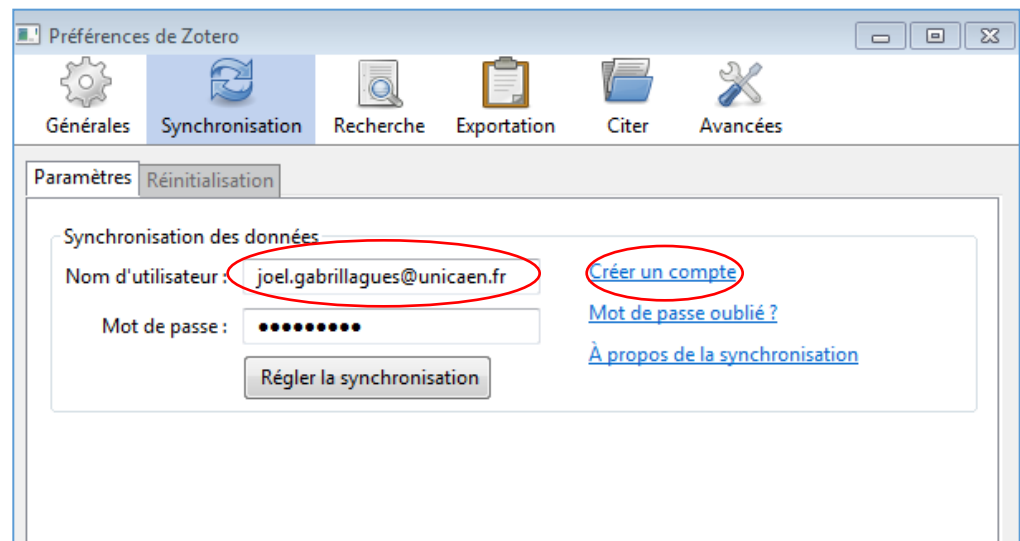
Préférences de Zotero

Générales Synchronisation Recherche Exportation Citer Avancées

Paramètres Réinitialisation

Synchronisation des données

Nom d'utilisateur : joel.gabrillagues@unicaen.fr

Mot de passe : ●●●●●●●●●

Régler la synchronisation

Créer un compte

Mot de passe oublié ?

À propos de la synchronisation